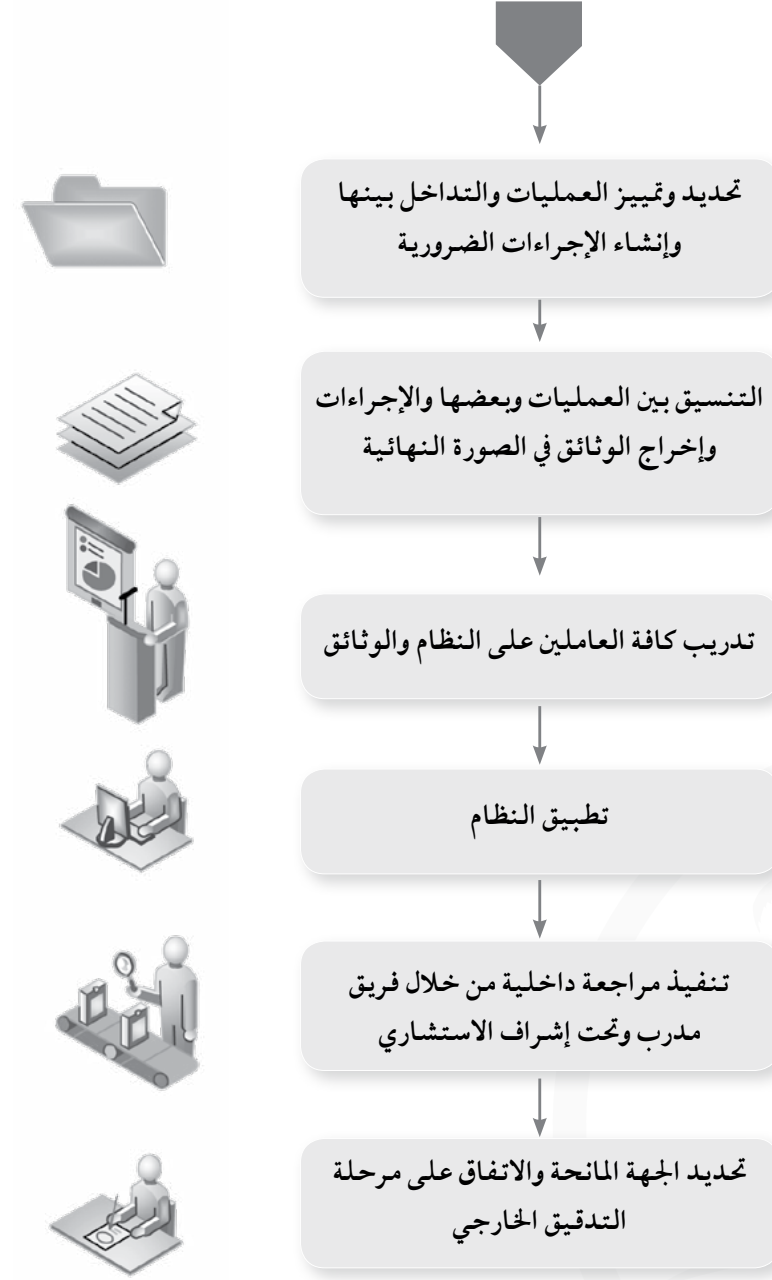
تحديد وتمييز العمليات والتداخل بينها وإنشاء الإجراءات الضرورية

التنسيق بين العمليات وبعضها والإجراءات وإخراج الوثائق في الصورة النهائية

تدريب كافة العاملين على النظام والوثائق

تطبيق النظام

تنفيذ مراجعة داخلية من خلال فريق مدرب وتحت إشراف الاستشاري

تحديد الجهة المانحة والاتفاق على مرحلة التدقيق الخارجي